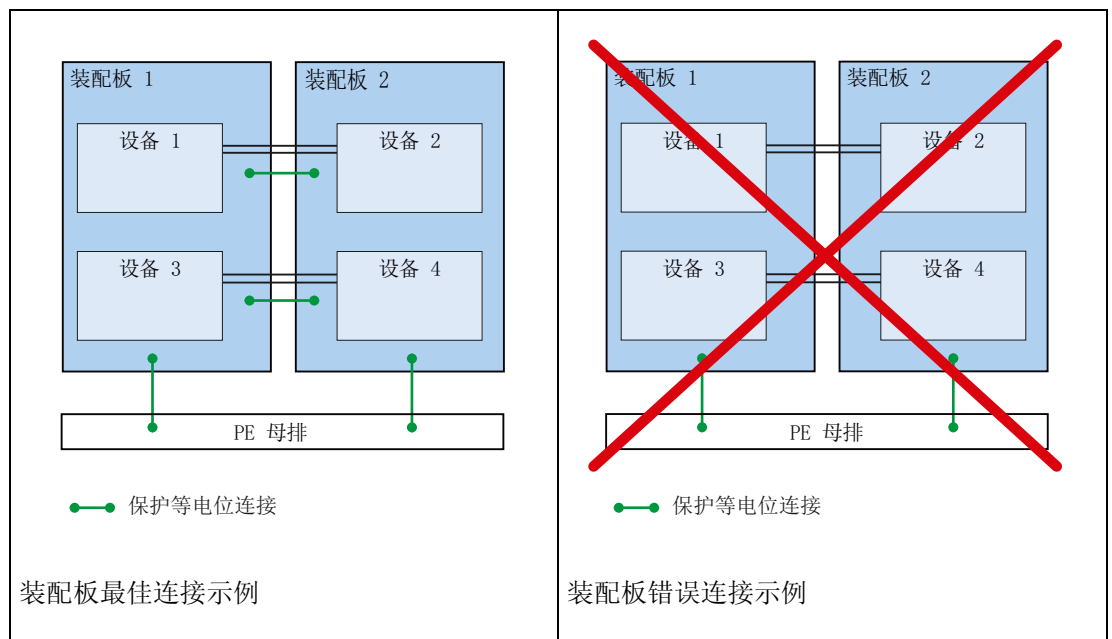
| 装配板 1<br>设备 1<br>设备 3<br>装配板 2<br>设备 2<br>设备 4<br>PE 母排<br>保护等电位连接<br><br>装配板最佳连接示例 | 装配板 1<br>设备 1<br>设备 3<br>装配板 2<br>设备 2<br>设备 4<br>PE 母排<br>保护等电位连接<br><br>装配板错误连接示例 |
|---|---|